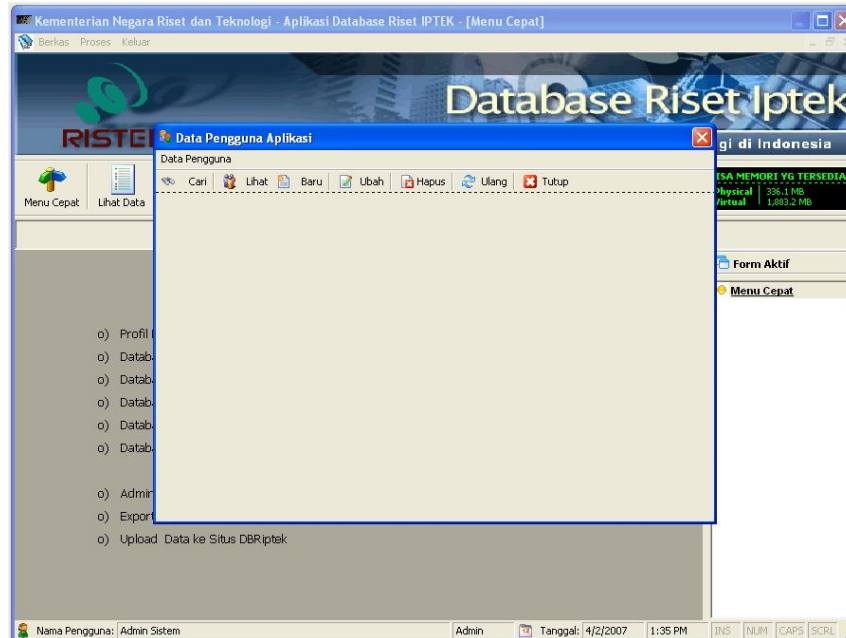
Kementerian Negara Riset dan Teknologi - Aplikasi Database Riset IPTEK - [Menu Cepat]

Berkas Proses Keluar

Database Riset Iptek

RISTE

gi di Indonesia

Data Pengguna Aplikasi

Data Pengguna

Cari | Lihat | Baru | Ubah | Hapus | Ulang | Tutup

Menu Cepat

Lihat Data

ISA MEMORI YG TERSEDIA

Physical 336.1 MB

Virtual 1,883.2 MB

Form Aktif

Menu Cepat

o) Profil

o) Datab

o) Datab

o) Datab

o) Datab

o) Datab

o) Admin

o) Export

o) Upload Data ke Situs DBRiptek

Nama Pengguna: Admin Sistem

Admin

Tanggal: 4/2/2007

1:35 PM

INS NUM CAPS SCRL